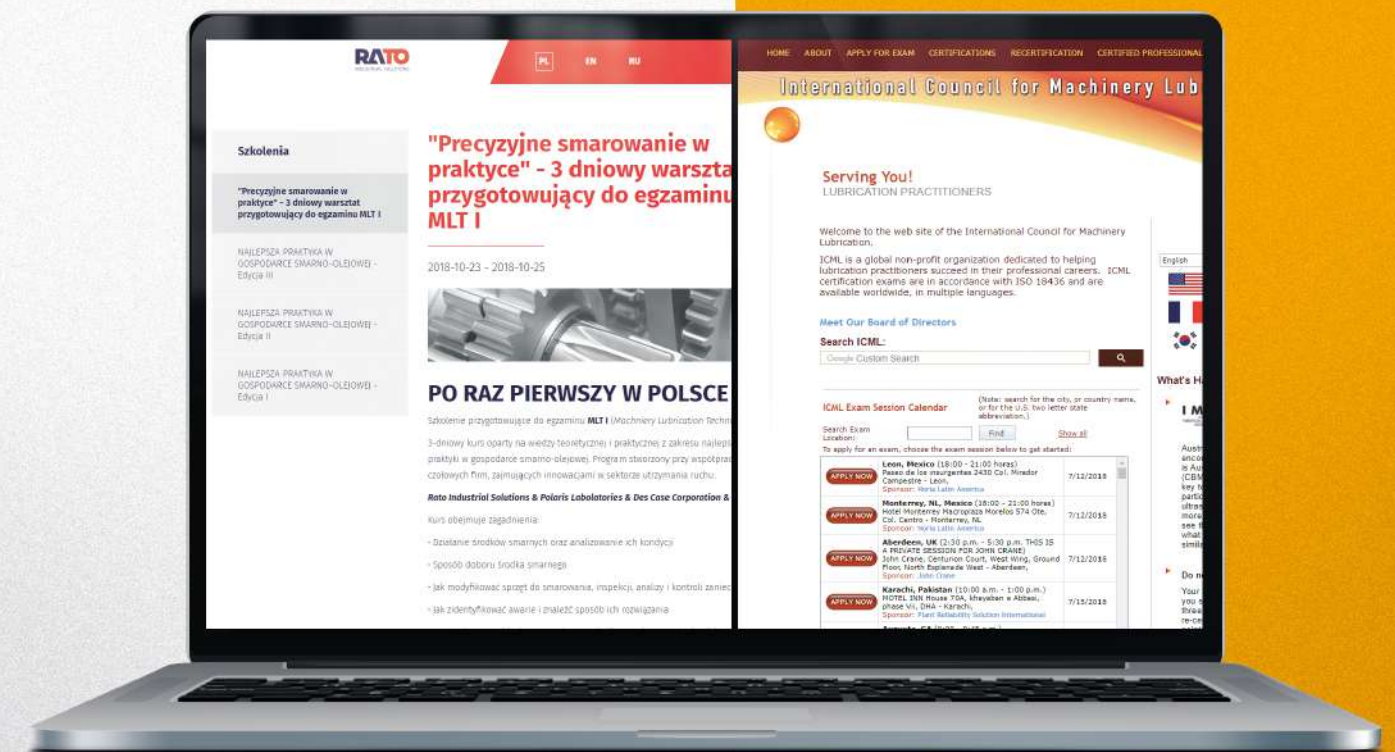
RATO
INDUSTRIAL SOLUTIONS

PL EN RU

Szkolenia

"Precyzyjne smarowanie w praktyce" - 3 dniowy warsztat przygotowujący do egzaminu MLT I

NAJLEPSZA PRAKTYKA W GOSPODARCE SMARNO-OLEJOWEJ - Edycja III

NAJLEPSZA PRAKTYKA W GOSPODARCE SMARNO-OLEJOWEJ - Edycja II

NAJLEPSZA PRAKTYKA W GOSPODARCE SMARNO-OLEJOWEJ - Edycja I

"Precyzyjne smarowanie w praktyce" - 3 dniowy warszta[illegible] przygotowujący do egzaminu MLT I

2018-10-23 - 2018-10-25

PO RAZ PIERWSZY W POLSCE

Szkolenie przygotowujące do egzaminu MLT I (Machinery Lubrication Techn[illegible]

3-dniowy kurs oparty na wiedzy teoretycznej i praktycznej z zakresu najleps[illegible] praktyki w gospodarce smarno-olejowej. Program stworzony przy współpra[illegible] czołowych firm, zajmujących innowacjami w sektorze utrzymania ruchu.

Rato Industrial Solutions & Polaris Lobolatories & Des Case Corporation & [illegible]

Kurs obejmuje zagadnienia:

- Działanie środków smarnych oraz analizowanie ich kondycji

- Sposób doboru środka smarnego

- Jak modyfikować sprzęt do smarowania, inspekcji, analizy i kontroli zaniec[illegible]

- Jak zidentyfikować awarie i znaleźć sposób ich rozwiązania

HOME ABOUT APPLY FOR EXAM CERTIFICATIONS RECERTIFICATION CERTIFIED PROFESSIONAL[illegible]

International Council for Machinery Lub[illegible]

Serving You!
LUBRICATION PRACTITIONERS

Welcome to the web site of the International Council for Machinery Lubrication.

ICML is a global non-profit organization dedicated to helping lubrication practitioners succeed in their professional careers. ICML certification exams are in accordance with ISO 18436 and are available worldwide, in multiple languages.

Meet Our Board of Directors

Search ICML:
Google Custom Search

English

What's H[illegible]

ICML Exam Session Calendar
(Note: search for the city, or country name, or for the U.S. two letter state abbreviation.)

Search Exam Location: Find Show all

To apply for an exam, choose the exam session below to get started:

| | | |
|---|---|---|
| APPLY NOW | Leon, Mexico (18:00 - 21:00 horas) Paseo de los Insurgentes 2430 Col. Mirador Campestre - Leon, Sponsor: Noria Latin America | 7/12/2018 |
| APPLY NOW | Monterrey, NL, Mexico (18:00 - 21:00 horas) Hotel Monterrey Macroplaza Morelos 574 Ote. Col. Centro - Monterrey, NL Sponsor: Noria Latin America | 7/12/2018 |
| APPLY NOW | Aberdeen, UK (2:30 p.m. - 5:30 p.m. THIS IS A PRIVATE SESSION FOR JOHN CRANE) John Crane, Centurion Court, West Wing, Ground Floor, North Esplanade West - Aberdeen, Sponsor: John Crane | 7/12/2018 |
| APPLY NOW | Karachi, Pakistan (10:00 a.m. - 1:00 p.m.) MOTEL INN House 70A, khayaban e Abbasi, phase VII, DHA - Karachi, Sponsor: Plant Reliability Solution International | 7/15/2018 |

I M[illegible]

Aust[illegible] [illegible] is Au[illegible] (CBM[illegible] key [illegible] partic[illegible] ultras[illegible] more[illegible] see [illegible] what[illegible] simil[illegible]

Do n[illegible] Your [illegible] you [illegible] threa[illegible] re-ce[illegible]